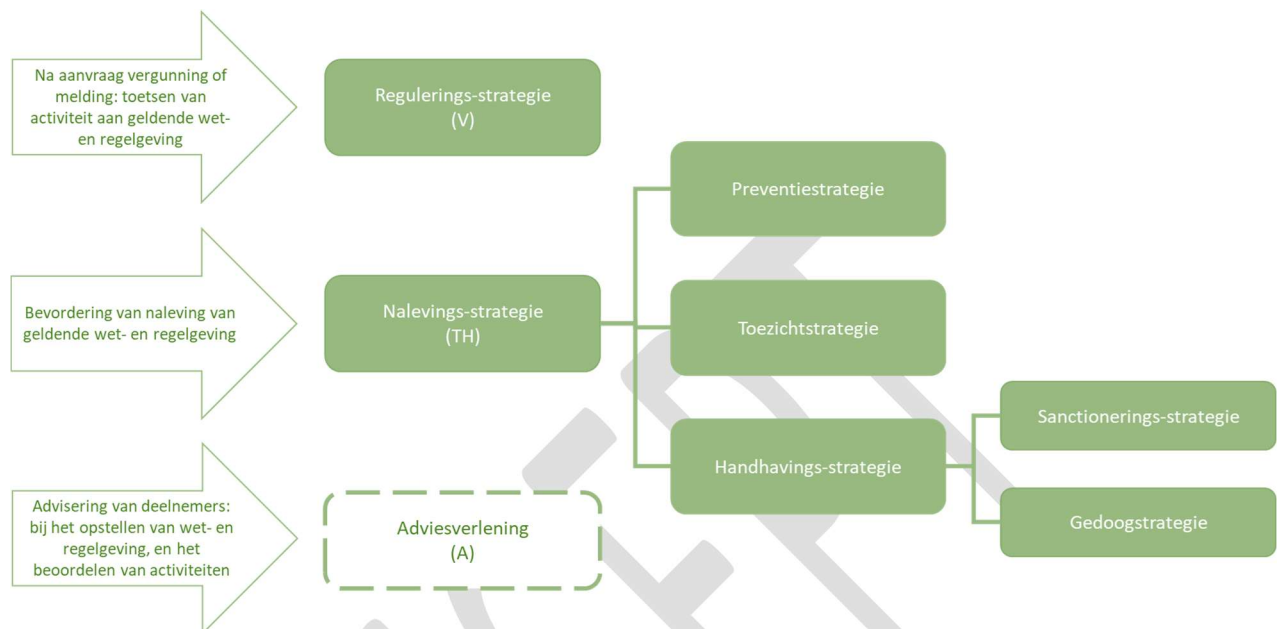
Na aanvraag vergunning of melding: toetsen van activiteit aan geldende wet- en regelgeving

Regulerings-strategie
(V)

Preventiestrategie

Bevordering van naleving van geldende wet- en regelgeving

Nalevings-strategie
(TH)

Toezichtstrategie

Sanctionerings-strategie

Handhavings-strategie

Advisering van deelnemers: bij het opstellen van wet- en regelgeving, en het beoordelen van activiteiten

Adviesverlening
(A)

Gedoogstrategie